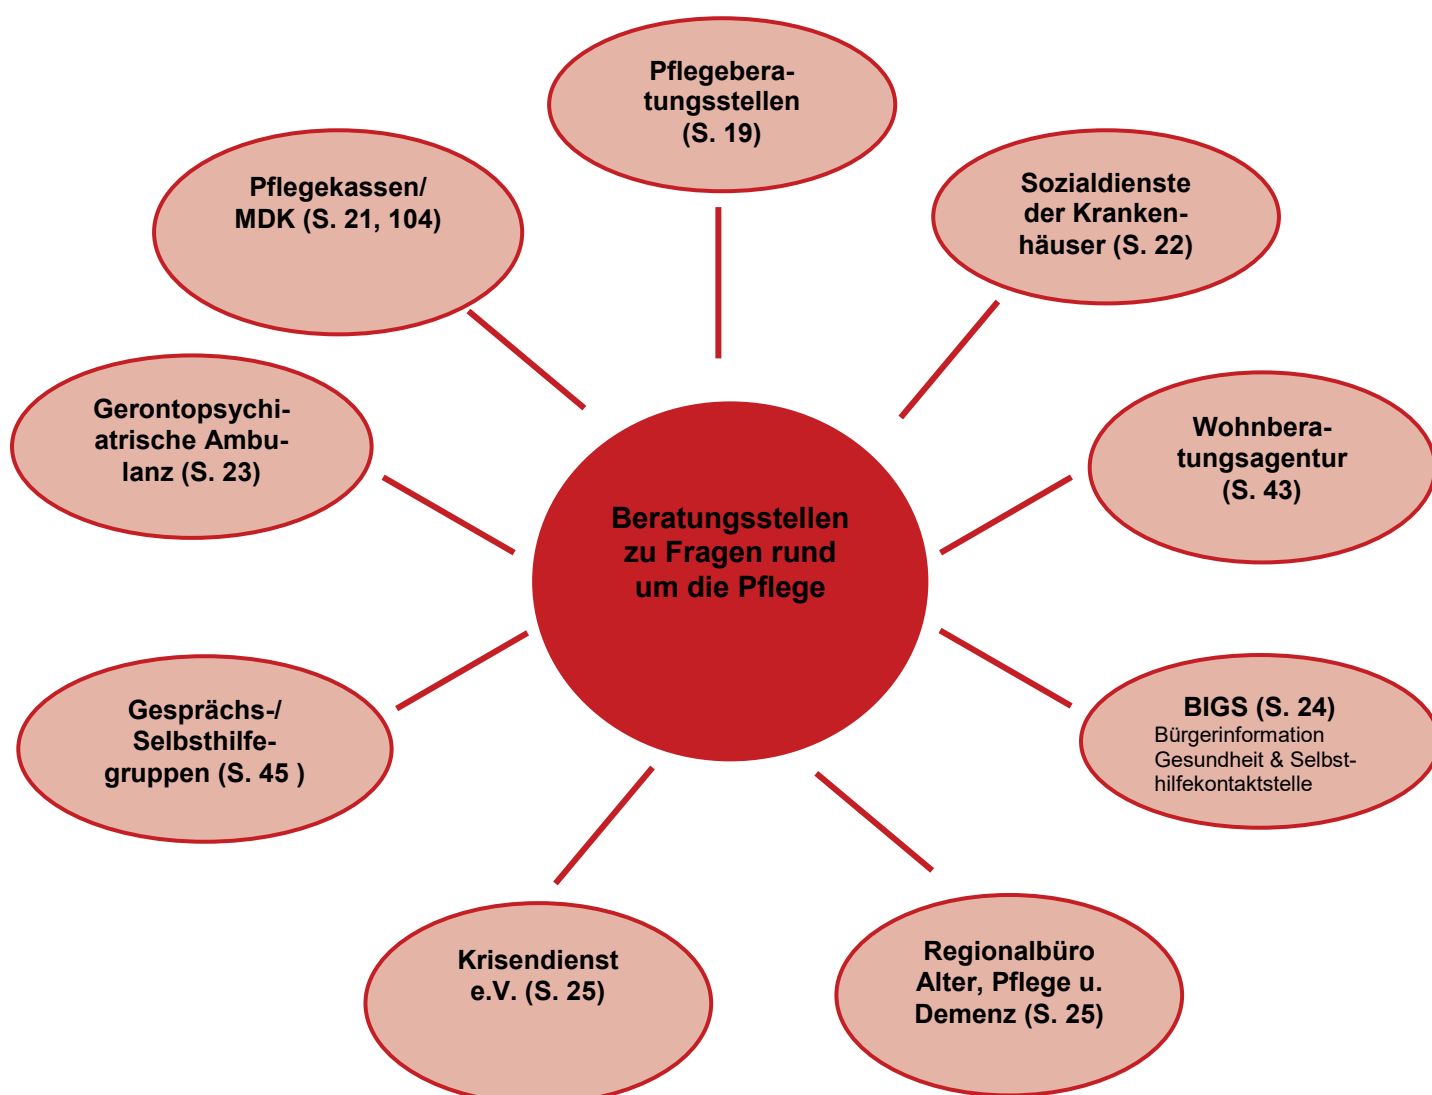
Pflegeberatungsstellen (S. 19)

Pflegekassen/ MDK (S. 21, 104)

Sozialdienste der Krankenhäuser (S. 22)

Gerontopsychiatrische Ambulanz (S. 23)

Wohnberatungsagentur (S. 43)

Beratungsstellen zu Fragen rund um die Pflege

Gesprächs-/ Selbsthilfegruppen (S. 45 )

BIGS (S. 24)
Bürgerinformation Gesundheit & Selbsthilfekontaktstelle

Krisendienst e.V. (S. 25)

Regionalbüro Alter, Pflege u. Demenz (S. 25)